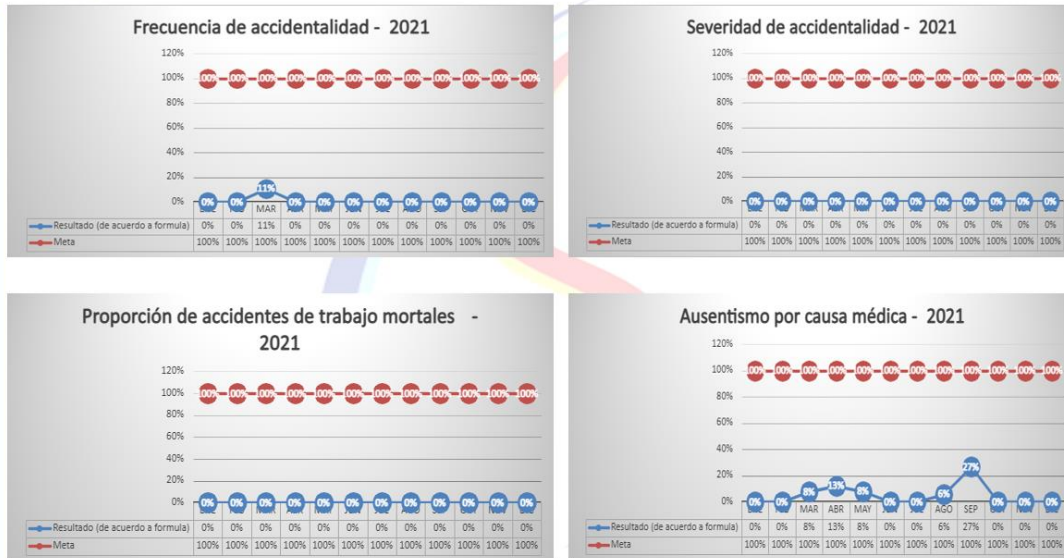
Frecuencia de accidentalidad - 2021

120%
100%
80%
60%
40%
20%
0%

| | | | MAR | | | | | | | | | |
|---|---|---|---|---|---|---|---|---|---|---|---|---|
| Resultado (de acuerdo a formula) | 0% | 0% | 11% | 0% | 0% | 0% | 0% | 0% | 0% | 0% | 0% | 0% |
| Meta | 100% | 100% | 100% | 100% | 100% | 100% | 100% | 100% | 100% | 100% | 100% | 100% |

Severidad de accidentalidad - 2021

120%
100%
80%
60%
40%
20%
0%

| | | | | | | | | | | | | |
|---|---|---|---|---|---|---|---|---|---|---|---|---|
| Resultado (de acuerdo a formula) | 0% | 0% | 0% | 0% | 0% | 0% | 0% | 0% | 0% | 0% | 0% | 0% |
| Meta | 100% | 100% | 100% | 100% | 100% | 100% | 100% | 100% | 100% | 100% | 100% | 100% |

Proporción de accidentes de trabajo mortales - 2021

120%
100%
80%
60%
40%
20%
0%

| | | | | | | | | | | | | |
|---|---|---|---|---|---|---|---|---|---|---|---|---|
| Resultado (de acuerdo a formula) | 0% | 0% | 0% | 0% | 0% | 0% | 0% | 0% | 0% | 0% | 0% | 0% |
| Meta | 100% | 100% | 100% | 100% | 100% | 100% | 100% | 100% | 100% | 100% | 100% | 100% |

Ausentismo por causa médica - 2021

120%
100%
80%
60%
40%
20%
0%

| | | | MAR | ABR | MAY | | | AGO | SEP | | | |
|---|---|---|---|---|---|---|---|---|---|---|---|---|
| Resultado (de acuerdo a formula) | 0% | 0% | 8% | 13% | 8% | 0% | 0% | 6% | 27% | 0% | 0% | 0% |
| Meta | 100% | 100% | 100% | 100% | 100% | 100% | 100% | 100% | 100% | 100% | 100% | 100% |